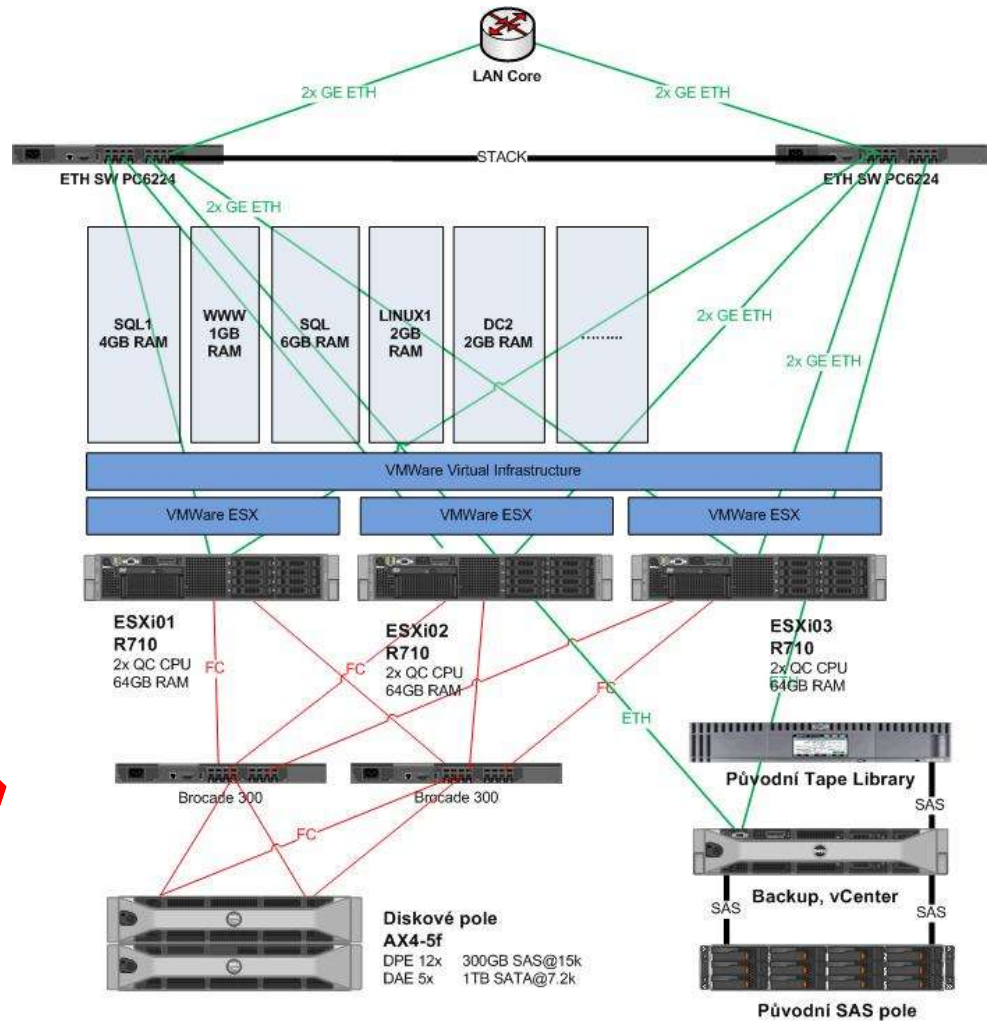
LAN Core

2x GE ETH

2x GE ETH

STACK

ETH SW PC6224

ETH SW PC6224

2x GE ETH

SQL1
4GB RAM

WWW
1GB
RAM

SQL
6GB RAM

LINUX1
2GB
RAM

DC2
2GB RAM

.........

2x GE ETH

2x GE ETH

VMWare Virtual Infrastructure

VMWare ESX

VMWare ESX

VMWare ESX

ESXi01
R710
2x QC CPU
64GB RAM

ESXi02
R710
2x QC CPU
64GB RAM

ESXi03
R710
2x QC CPU
64GB RAM

FC

FC

FC

ETH

ETH

Brocade 300

Brocade 300

FC

Původní Tape Library

SAS

Backup, vCenter

SAS

SAS

Diskové pole
AX4-5f
DPE 12x 300GB SAS@15k
DAE 5x 1TB SATA@7.2k

Původní SAS pole